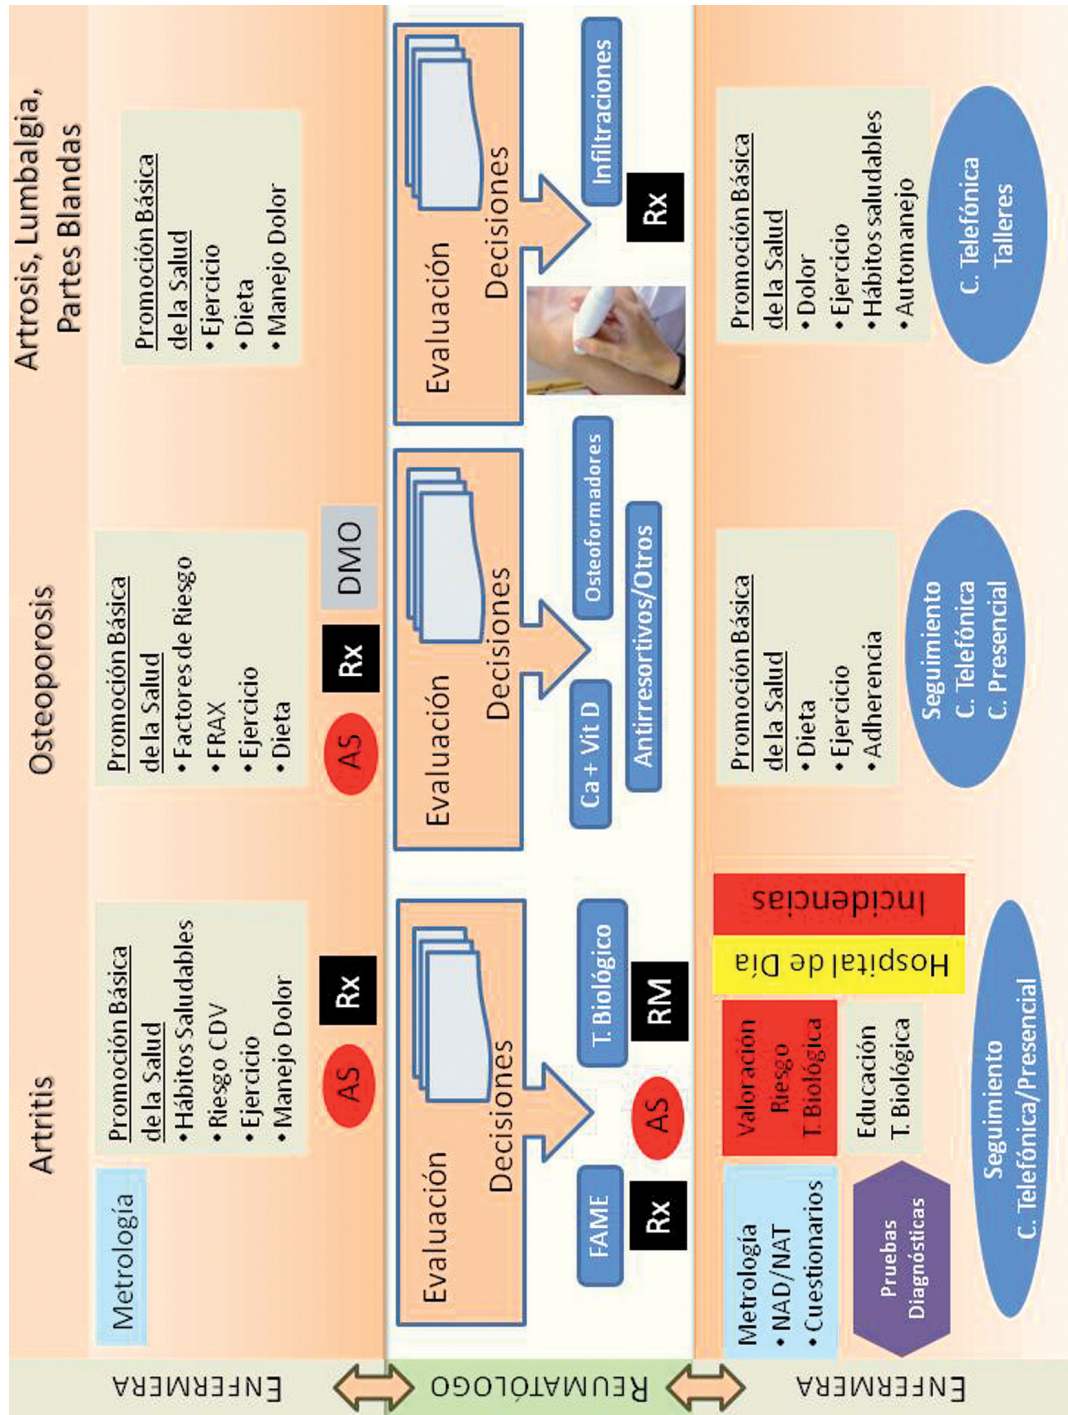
Artritis

Osteoporosis

Artrosis, Lumbalgia, Partes Blandas

ENFERMERA

Metrología

Promoción Básica de la Salud
• Hábitos Saludables
• Riesgo CDV
• Ejercicio
• Manejo Dolor

AS

Rx

Promoción Básica de la Salud
• Factores de Riesgo
• FRAX
• Ejercicio
• Dieta

AS

Rx

DMO

Promoción Básica de la Salud
• Ejercicio
• Dieta
• Manejo Dolor

REUMATÓLOGO

Evaluación
Decisiones

FAME

Rx

AS

T. Biológico

RM

Evaluación
Decisiones

Ca + Vit D

Antirresortivos/Otros

Osteoformadores

Evaluación
Decisiones

Infiltraciones

Rx

ENFERMERA

Metrología
• NAD/NAT
• Cuestionarios

Pruebas Diagnósticas

Valoración Riesgo T. Biológica

Educación T. Biológica

Hospital de Día

Incidencias

Seguimiento
C. Telefónica/Presencial

Promoción Básica de la Salud
• Dieta
• Ejercicio
• Adherencia

Seguimiento
C. Telefónica
C. Presencial

Promoción Básica de la Salud
• Dolor
• Ejercicio
• Hábitos saludables
• Automanejo

C. Telefónica
Talleres